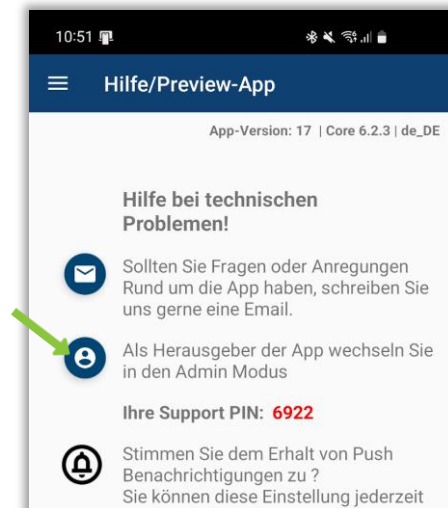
10:51

Hilfe/Preview-App

App-Version: 17 | Core 6.2.3 | de_DE

Hilfe bei technischen Problemen!

Sollten Sie Fragen oder Anregungen Rund um die App haben, schreiben Sie uns gerne eine Email.

Als Herausgeber der App wechseln Sie in den Admin Modus

Ihre Support PIN: 6922

Stimmen Sie dem Erhalt von Push Benachrichtigungen zu ?
Sie können diese Einstellung jederzeit